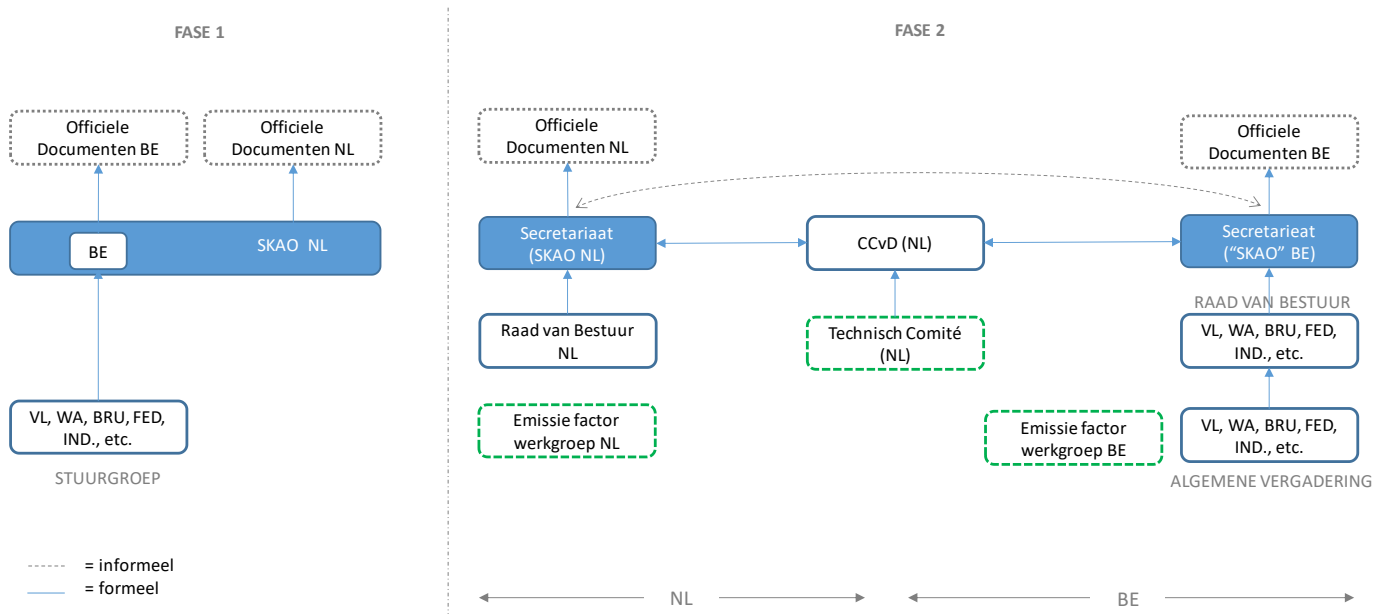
FASE 1

Officiele Documenten BE

Officiele Documenten NL

BE

SKAO NL

VL, WA, BRU, FED, IND., etc.

STUURGROEP

= informeel
= formeel

FASE 2

Officiele Documenten NL

Secretariaat (SKAO NL)

Raad van Bestuur NL

Emissie factor werkgroep NL

CCvD (NL)

Technisch Comité (NL)

Emissie factor werkgroep BE

Officiele Documenten BE

Secretarieaat ("SKAO" BE)

RAAD VAN BESTUUR

VL, WA, BRU, FED, IND., etc.

VL, WA, BRU, FED, IND., etc.

ALGEMENE VERGADERING

NL

BE